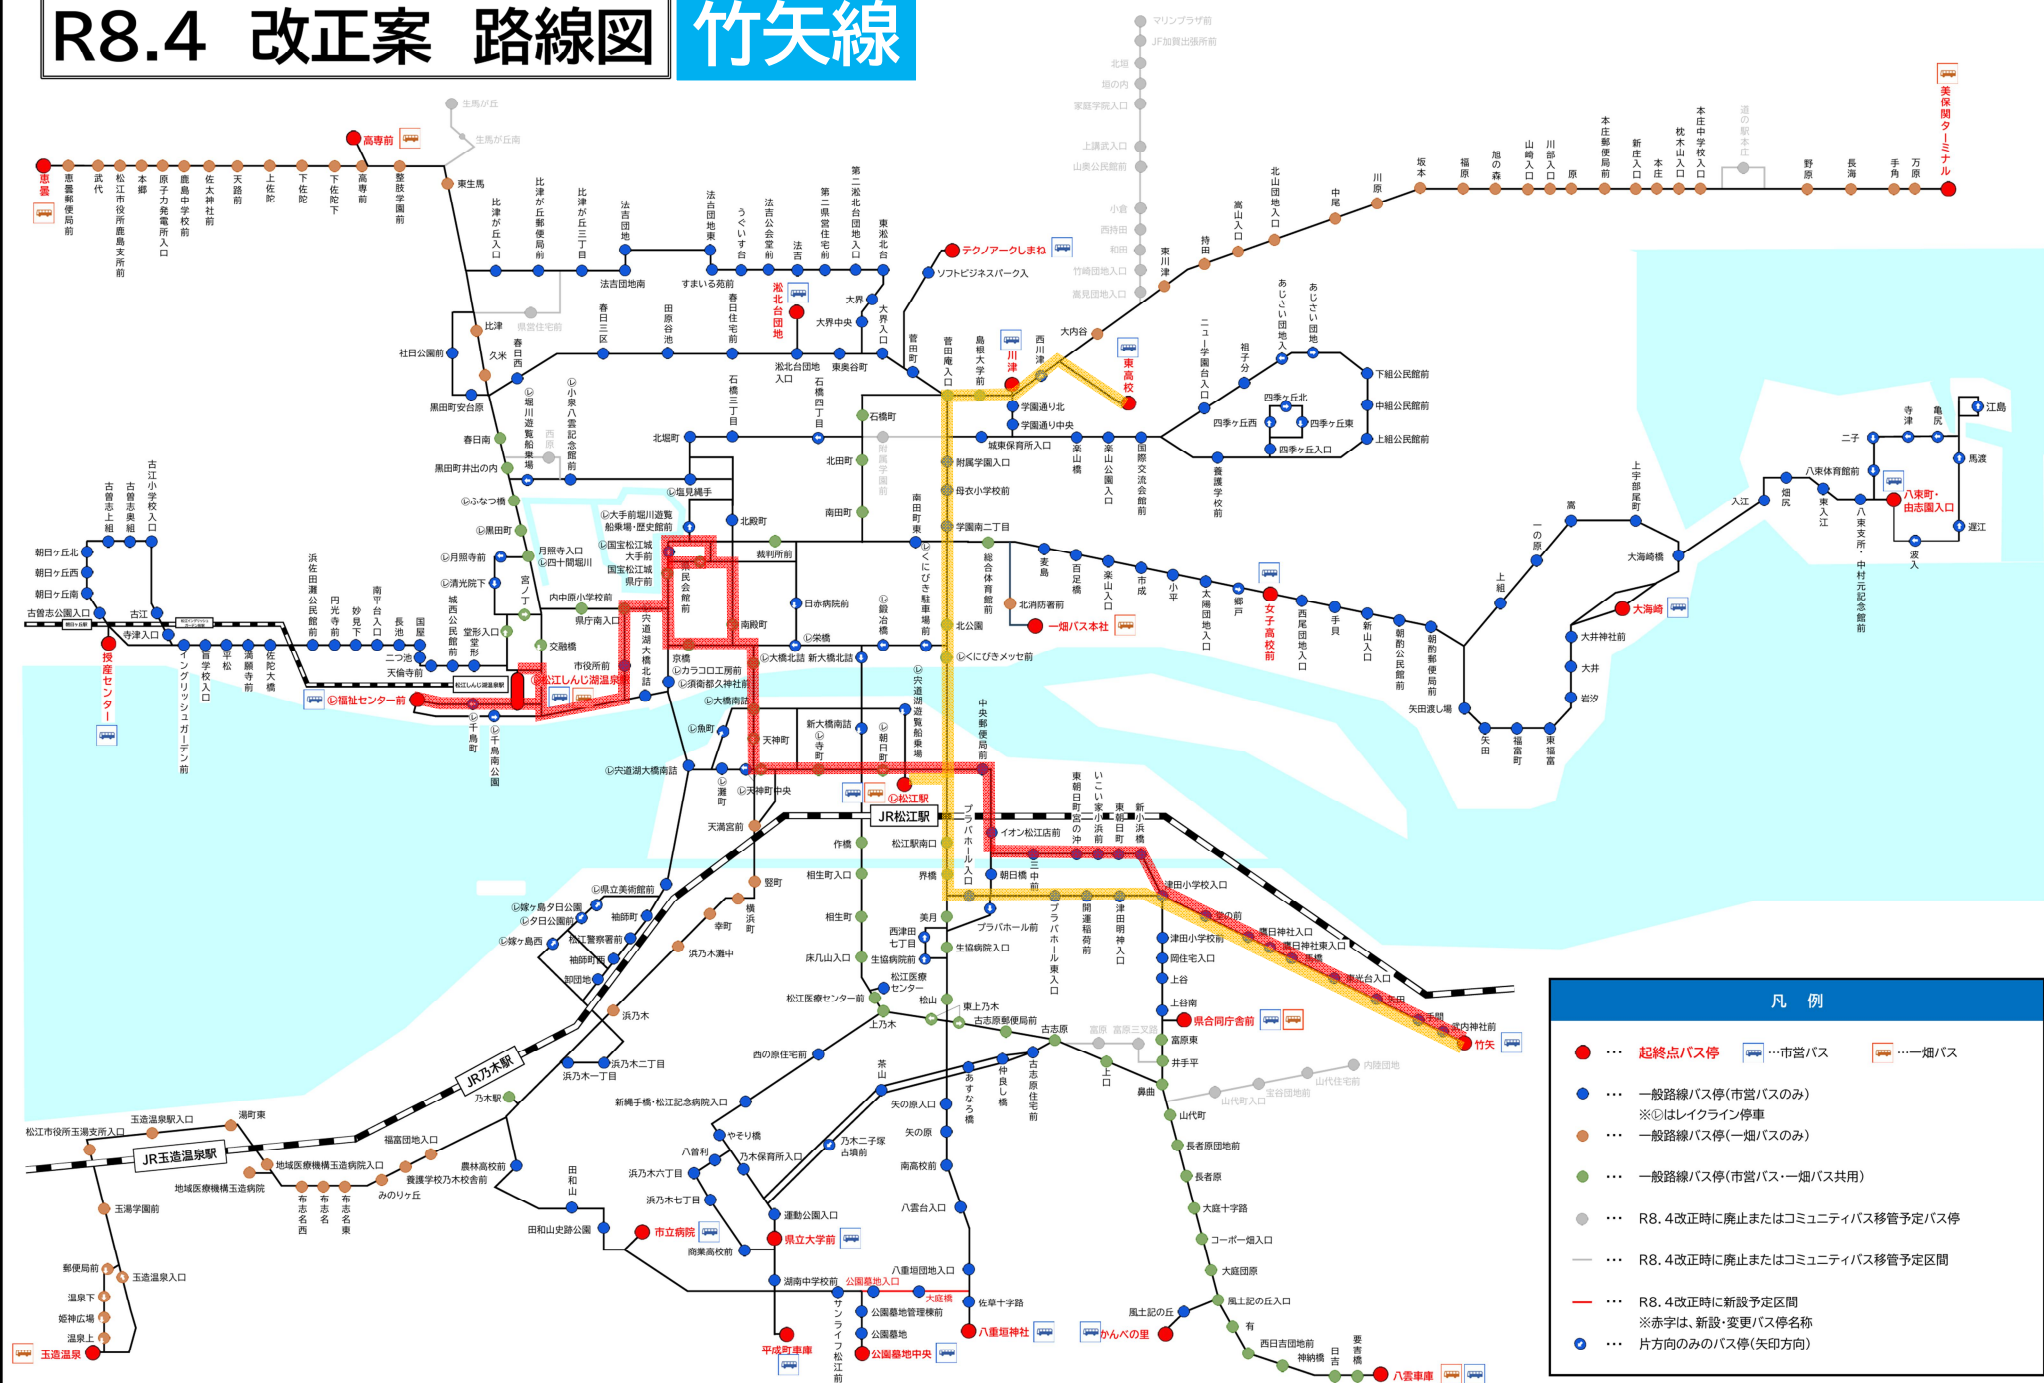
R8.4 改正案 路線図 竹矢線

凡例

● ・・・ 起終点バス停 ・・・市営バス ・・・一畑バス

● ・・・ 一般路線バス停(市営バスのみ) ※Ⓛはレイクライン停車

● ・・・ 一般路線バス停(一畑バスのみ)

● ・・・ 一般路線バス停(市営バス・一畑バス共用)

● ・・・ R8.4改正時に廃止またはコミュニティバス移管予定バス停

― ・・・ R8.4改正時に廃止またはコミュニティバス移管予定区間

― ・・・ R8.4改正時に新設予定区間 ※赤字は、新設・変更バス停名称

・・・ 片方向のみのバス停(矢印方向)

JR松江駅
JR乃木駅
JR玉造温泉駅
竹矢
恵曇
高専前
美保関ターミナル
テクノアークしまね
淞北台団地
川津
東高校
女子高校前
一畑バス本社
松江駅
福祉センター前
授産センター
大海崎
八束町・由志園入口
県合同庁舎前
市立病院
県立大学前
平成町車庫
八重垣神社
かんべの里
八雲車庫
公園墓地中央
玉造温泉
松江しんじ湖温泉